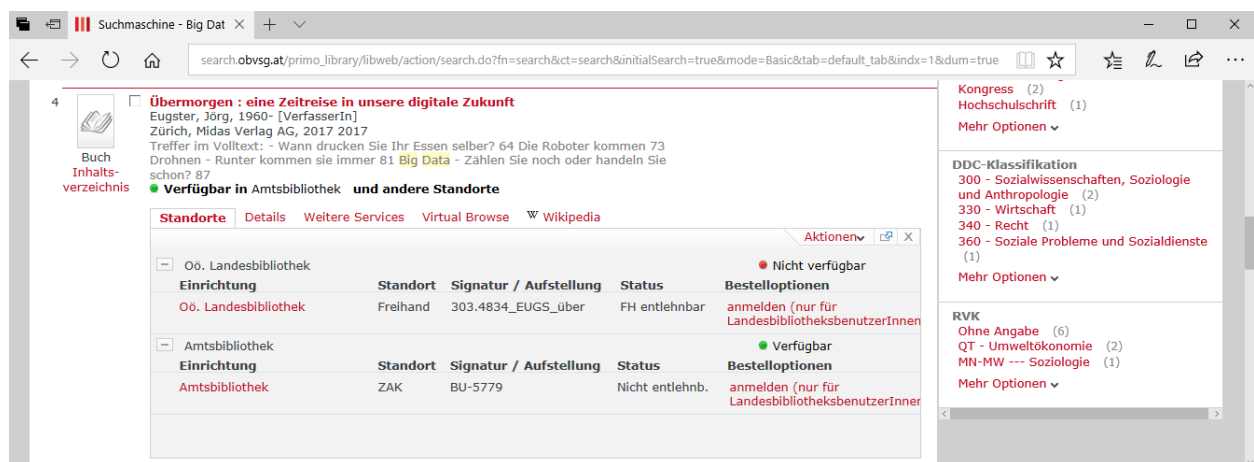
Suchmaschine - Big Dat

search.obvsg.at/primo_library/libweb/action/search.do?fn=search&ct=search&initialSearch=true&mode=Basic&tab=default_tab&indx=1&dum=true

4

Buch
Inhaltsverzeichnis

Übermorgen : eine Zeitreise in unsere digitale Zukunft
Eugster, Jörg, 1960- [VerfasserIn]
Zürich, Midas Verlag AG, 2017 2017
Treffer im Volltext: - Wann drucken Sie Ihr Essen selber? 64 Die Roboter kommen 73 Drohnen - Runter kommen sie immer 81 Big Data - Zählen Sie noch oder handeln Sie schon? 87
Verfügbar in Amtsbibliothek und andere Standorte

Standorte | Details | Weitere Services | Virtual Browse | Wikipedia

Aktionen

Oö. Landesbibliothek
Nicht verfügbar

| Einrichtung | Standort | Signatur / Aufstellung | Status | Bestelloptionen |
|---|---|---|---|---|
| Oö. Landesbibliothek | Freihand | 303.4834_EUGS_über | FH entlehnbar | anmelden (nur für LandesbibliotheksbenutzerInnen |

Amtsbibliothek
Verfügbar

| Einrichtung | Standort | Signatur / Aufstellung | Status | Bestelloptionen |
|---|---|---|---|---|
| Amtsbibliothek | ZAK | BU-5779 | Nicht entlehnb. | anmelden (nur für LandesbibliotheksbenutzerInner |

Kongress (2)
Hochschulschrift (1)
Mehr Optionen

DDC-Klassifikation
300 - Sozialwissenschaften, Soziologie und Anthropologie (2)
330 - Wirtschaft (1)
340 - Recht (1)
360 - Soziale Probleme und Sozialdienste (1)
Mehr Optionen

RVK
Ohne Angabe (6)
QT - Umweltökonomie (2)
MN-MW --- Soziologie (1)
Mehr Optionen